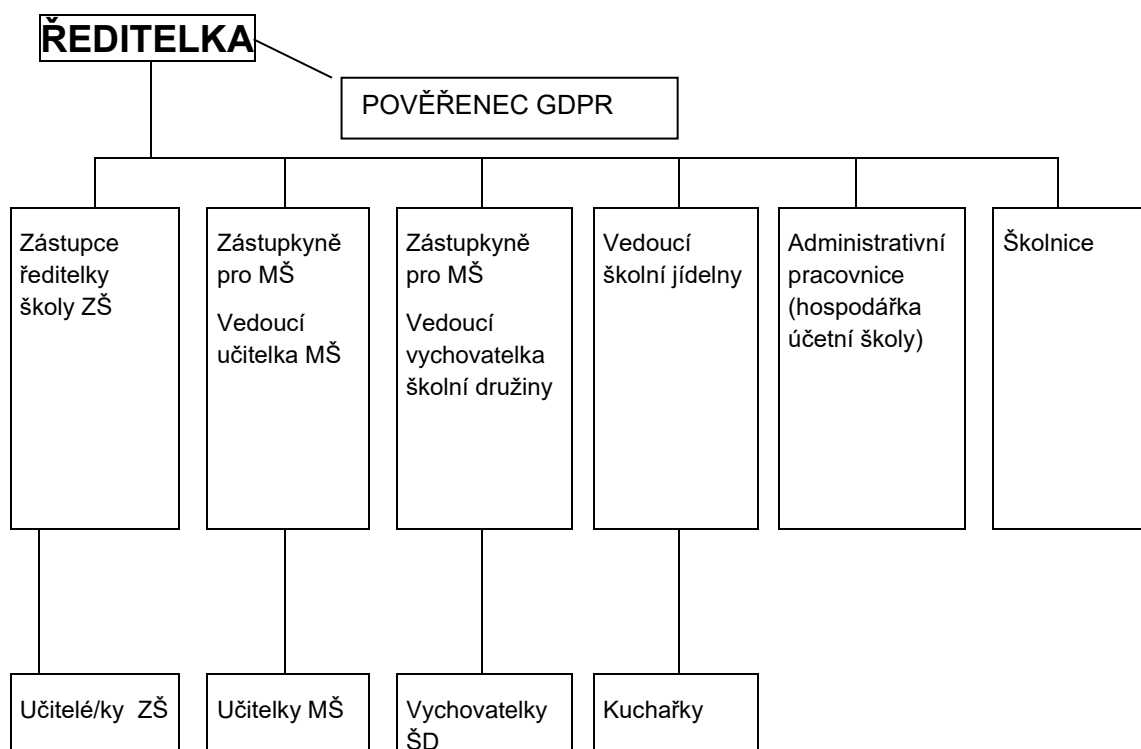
ŘEDITELKA

POVĚŘENEC GDPR

Zástupce ředitelky školy ZŠ

Zástupkyně pro MŠ

Vedoucí učitelka MŠ

Zástupkyně pro MŠ

Vedoucí vychovatelka školní družiny

Vedoucí školní jídelny

Administrativní pracovnice (hospodářka účetní školy)

Školnice

Učitelé/ky ZŠ

Učitelky MŠ

Vychovatelky ŠD

Kuchařky